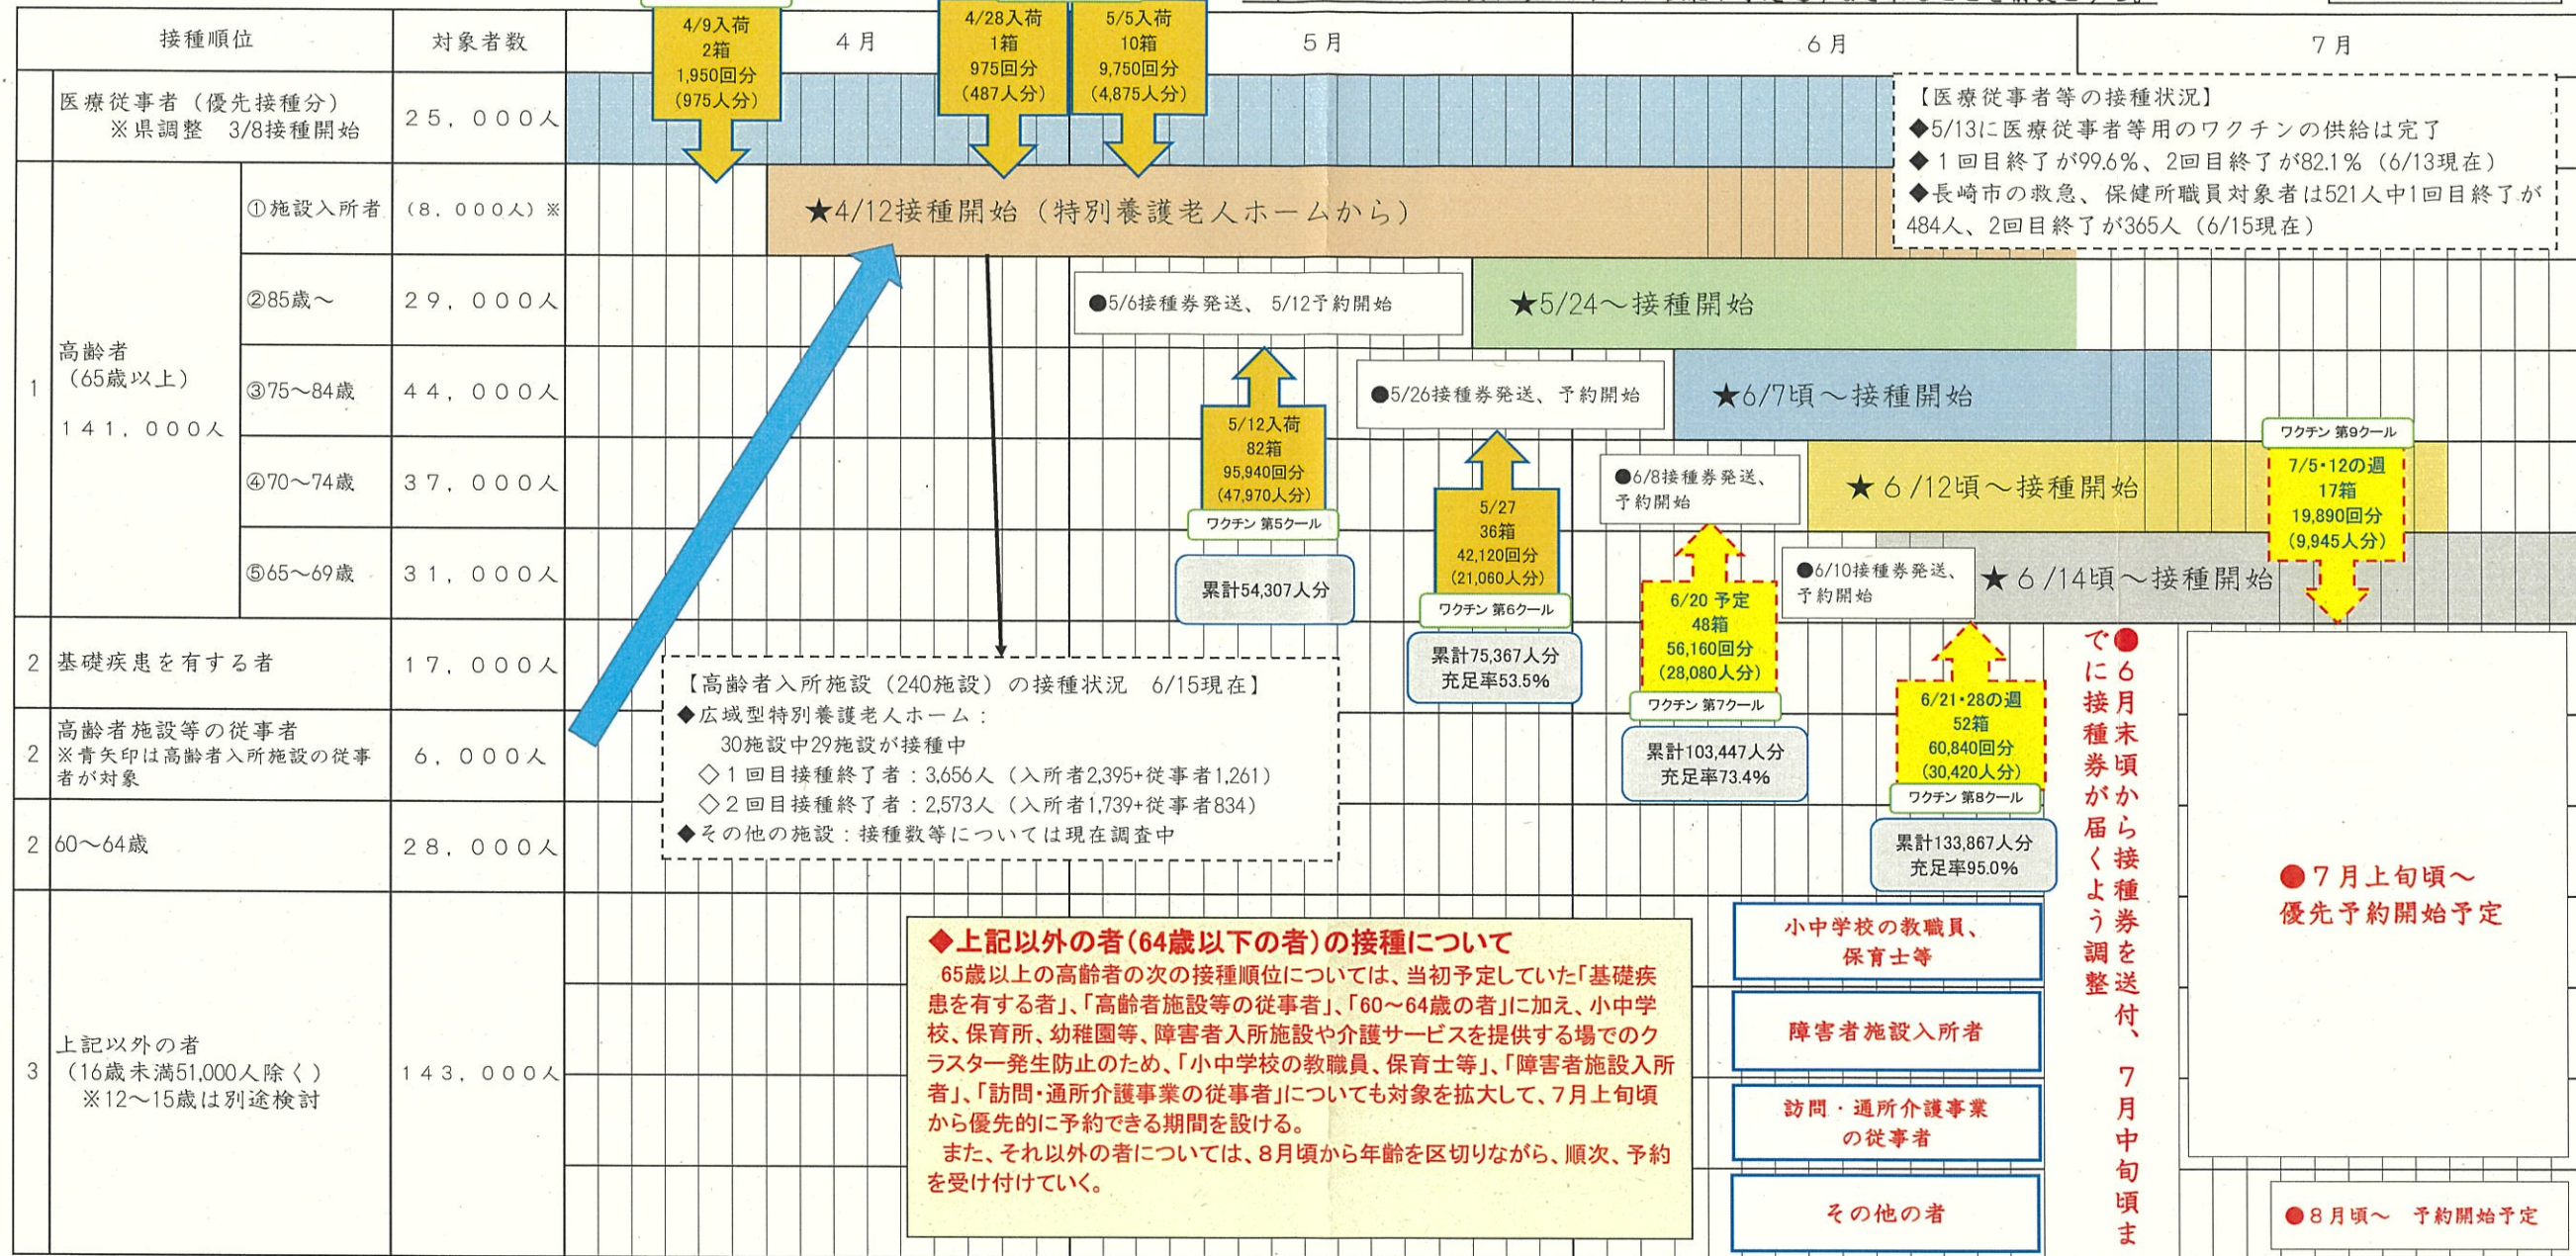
接種順位 | 対象者数 | 4月 | 5月 | 6月 | 7月

4/9入荷
2箱
1,950回分
(975人分)

4/28入荷
1箱
975回分
(487人分)

5/5入荷
10箱
9,750回分
(4,875人分)

医療従事者（優先接種分）
※県調整 3/8接種開始
25,000人

【医療従事者等の接種状況】
◆5/13に医療従事者等用のワクチンの供給は完了
◆１回目終了が99.6%、2回目終了が82.1%（6/13現在）
◆長崎市の救急、保健所職員対象者は521人中1回目終了が484人、2回目終了が365人（6/15現在）

1
高齢者
（65歳以上）
141,000人

①施設入所者 （8,000人）※
★4/12接種開始（特別養護老人ホームから）

②85歳～ 29,000人
●5/6接種券発送、5/12予約開始
★5/24～接種開始

③75～84歳 44,000人
●5/26接種券発送、予約開始
★6/7頃～接種開始

④70～74歳 37,000人
●6/8接種券発送、予約開始
★６/12頃～接種開始

⑤65～69歳 31,000人
●6/10接種券発送、予約開始
★６/14頃～接種開始

5/12入荷
82箱
95,940回分
(47,970人分)
ワクチン 第5クール
累計54,307人分

5/27
36箱
42,120回分
(21,060人分)
ワクチン 第6クール
累計75,367人分
充足率53.5%

6/20 予定
48箱
56,160回分
(28,080人分)
ワクチン 第7クール
累計103,447人分
充足率73.4%

6/21・28の週
52箱
60,840回分
(30,420人分)
ワクチン 第8クール
累計133,867人分
充足率95.0%

ワクチン 第9クール
7/5・12の週
17箱
19,890回分
(9,945人分)

2 基礎疾患を有する者 17,000人

2 高齢者施設等の従事者
※青矢印は高齢者入所施設の従事者が対象
6,000人

2 60～64歳 28,000人

3 上記以外の者
（16歳未満51,000人除く）
※12～15歳は別途検討
143,000人

【高齢者入所施設（240施設）の接種状況 6/15現在】
◆広域型特別養護老人ホーム：
30施設中29施設が接種中
◇１回目接種終了者：3,656人（入所者2,395+従事者1,261）
◇２回目接種終了者：2,573人（入所者1,739+従事者834）
◆その他の施設：接種数等については現在調査中

◆上記以外の者（64歳以下の者）の接種について
65歳以上の高齢者の次の接種順位については、当初予定していた「基礎疾患を有する者」、「高齢者施設等の従事者」、「60～64歳の者」に加え、小中学校、保育所、幼稚園等、障害者入所施設や介護サービスを提供する場でのクラスター発生防止のため、「小中学校の教職員、保育士等」、「障害者施設入所者」、「訪問・通所介護事業の従事者」についても対象を拡大して、7月上旬頃から優先的に予約できる期間を設ける。
また、それ以外の者については、8月頃から年齢を区切りながら、順次、予約を受け付けていく。

小中学校の教職員、保育士等
障害者施設入所者
訪問・通所介護事業の従事者
その他の者

●６月末頃から接種券を送付、７月中旬頃までに接種券が届くよう調整

●７月上旬頃～
優先予約開始予定

●８月頃～ 予約開始予定